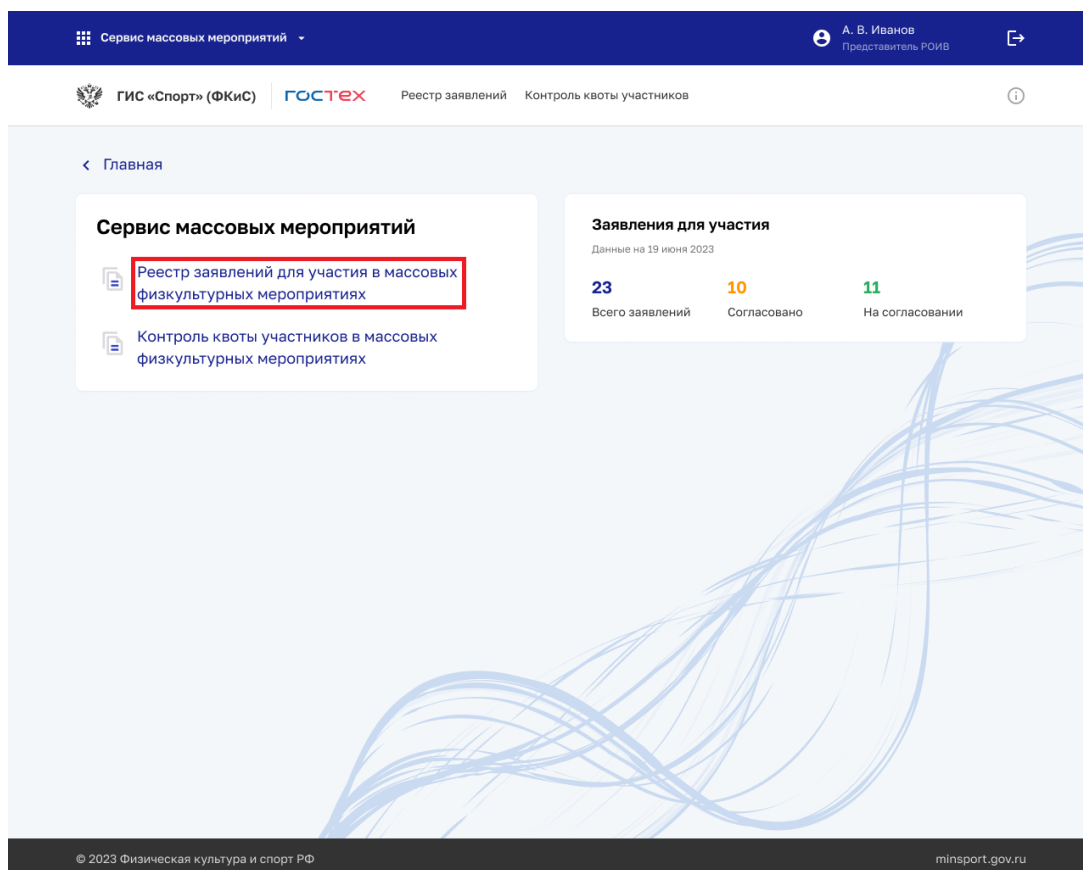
Сервис массовых мероприятий

А. В. Иванов
Представитель РОИВ

ГИС «Спорт» (ФКиС)

ГОСТЕХ

Реестр заявлений

Контроль квоты участников

< Главная

Сервис массовых мероприятий

Реестр заявлений для участия в массовых физкультурных мероприятиях

Контроль квоты участников в массовых физкультурных мероприятиях

Заявления для участия

Данные на 19 июня 2023

| 23 | 10 | 11 |
|---|---|---|
| Всего заявлений | Согласовано | На согласовании |

© 2023 Физическая культура и спорт РФ

minsport.gov.ru